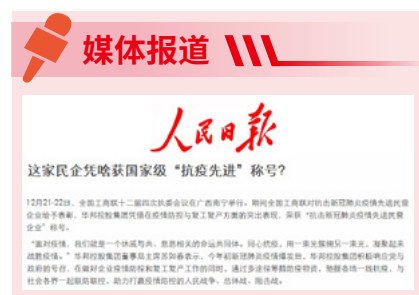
媒体报道

人民日报

这家民企凭啥获国家级"抗疫先进"称号?

12月21-22日，全国工商联十二届四次执委会议在广西南宁举行。期间全国工商联对抗击新冠肺炎疫情先进民营企业给予表彰。华邦控股集团凭借在疫情防控与复工复产方面的突出表现，荣获"抗击新冠肺炎疫情先进民营企业"称号。

"面对疫情，我们就是一个休戚与共、患难相关的命运共同体。同心抗疫，用一束光照亮另一束光，凝聚起来战胜疫情。"华邦控股集团董事局主席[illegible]表示，今年初新冠肺炎疫情爆发后，华邦控股集团积极响应党与政府的号召，在做好企业疫情防控和复工复产工作的同时，通过多途径筹措防疫物资，驰援各地一线抗疫，与社会各界一起联防联控，助力打赢疫情防控的人民战争、总体战、阻击战。